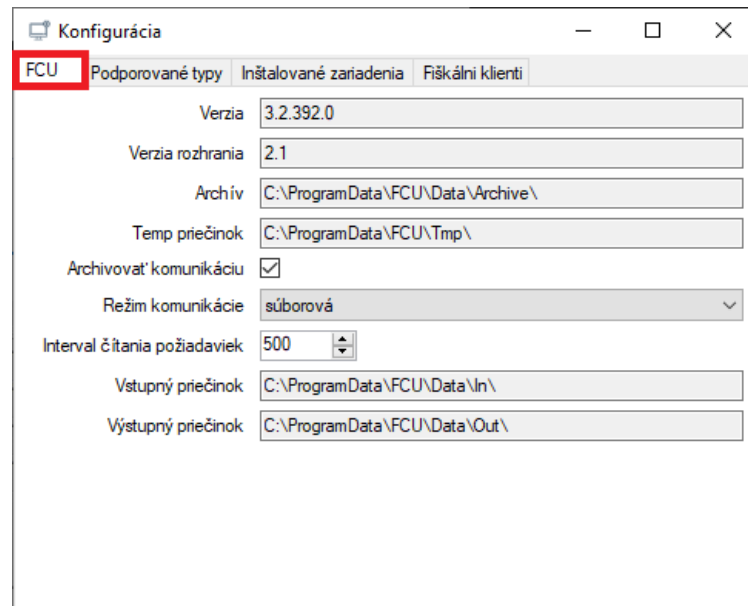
Konfigurácia

FCU | Podporované typy | Inštalované zariadenia | Fiškálni klienti

Verzia 3.2.392.0

Verzia rozhrania 2.1

Archív C:\ProgramData\FCU\Data\Archive\

Temp priečinok C:\ProgramData\FCU\Tmp\

Archivovať komunikáciu

Režim komunikácie súborová

Interval čítania požiadaviek 500

Vstupný priečinok C:\ProgramData\FCU\Data\In\

Výstupný priečinok C:\ProgramData\FCU\Data\Out\